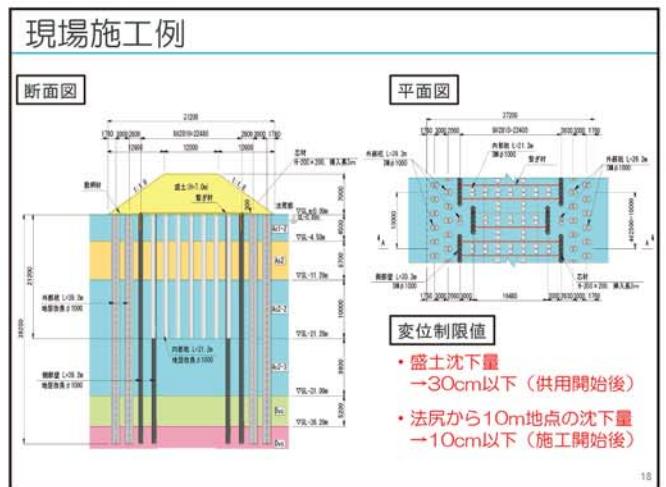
現場施工例

断面図

21200

盛土(H=7.0m)

敷網材

芯材

矢板

Ac2-1

As2

Ac2-2

Ac2-3

Bvs

外部杭 L=39.3m

地盤改良φ1000

内部杭 L=21.3m

地盤改良φ1000

側部壁 L=39.3m

38200

21050

平面図

27200

外部杭 L=39.3m

内部杭 L=21.3m

矢板

側部壁 L=39.3m

芯材

変位制限値

• 盛土沈下量
→30cm以下（供用開始後）

• 法尻から10m地点の沈下量
→10cm以下（施工開始後）

18